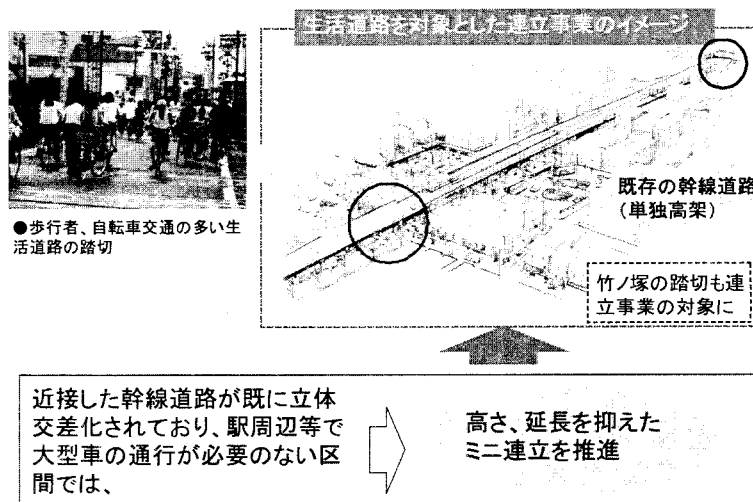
生活道路を対象とした連立事業のイメージ

●歩行者、自転車交通の多い生活道路の踏切

既存の幹線道路（単独高架）

竹ノ塚の踏切も連立事業の対象に

近接した幹線道路が既に立体交差化されており、駅周辺等で大型車の通行が必要のない区間では、

高さ、延長を抑えたミニ連立を推進